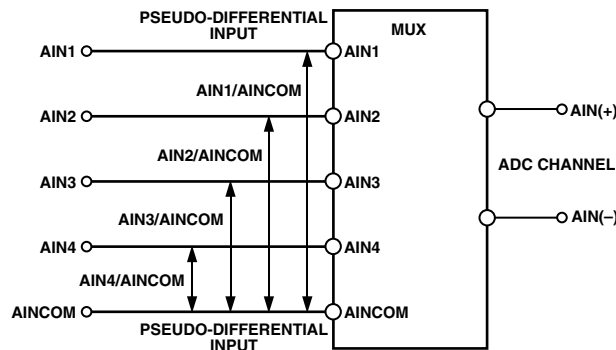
PSEUDO-DIFFERENTIAL INPUT

MUX

AIN1

AIN1

AIN1/AINCOM

AIN2

AIN2

AIN(+)

AIN2/AINCOM

ADC CHANNEL

AIN3

AIN3

AIN3/AINCOM

AIN(–)

AIN4

AIN4

AIN4/AINCOM

AINCOM

AINCOM

PSEUDO-DIFFERENTIAL INPUT